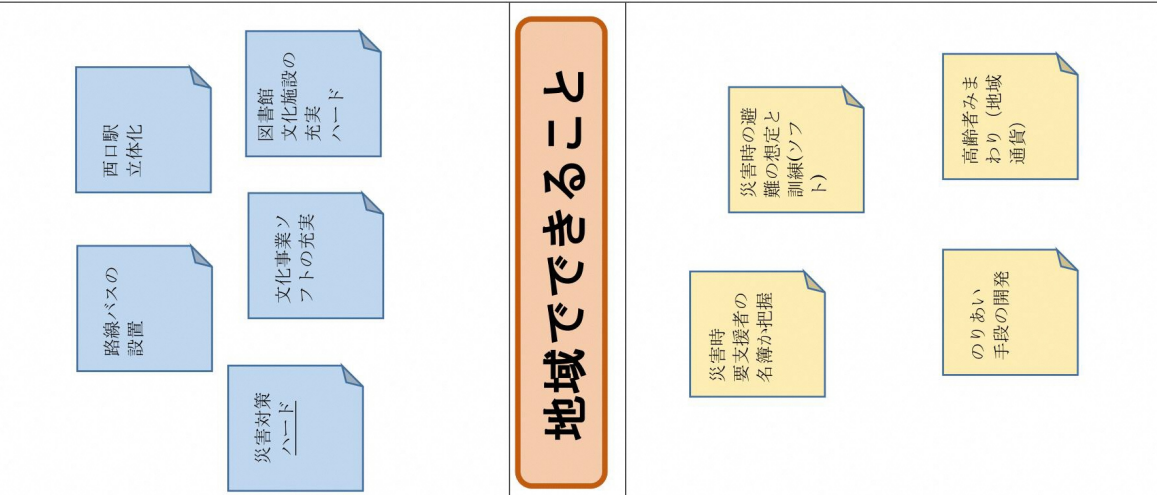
地域でできること

西口駅
立体化

図書館
文化施設の
充実
ハード

文化事業ソ
フトの充実

路線バスの
設置

災害対策
ハード

災害時の避
難の想定と
訓練(ソフ
ト)

高齢者みま
わり（地域
通貨）

災害時
要支援者の
名簿か把握

のりあい
手段の開発